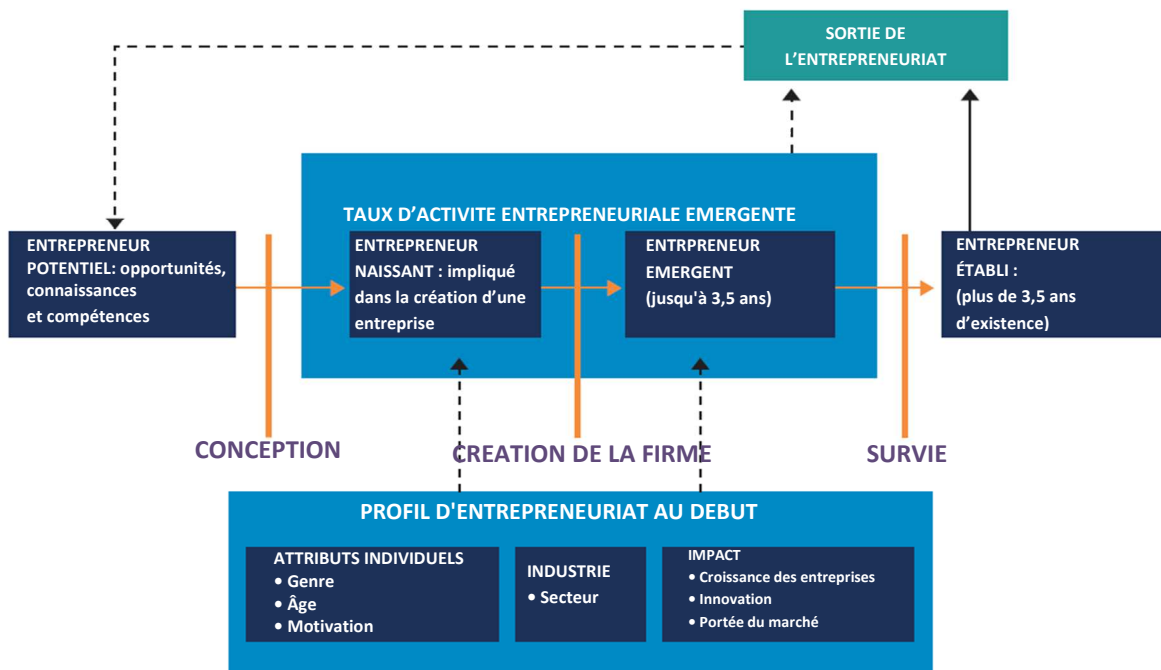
SORTIE DE L'ENTREPRENEURIAT

TAUX D'ACTIVITE ENTREPRENEURIALE EMERGENTE

ENTREPRENEUR POTENTIEL: opportunités, connaissances et compétences

ENTREPRENEUR NAISSANT : impliqué dans la création d'une entreprise

ENTRPRENEUR EMERGENT (jusqu'à 3,5 ans)

ENTREPRENEUR ÉTABLI : (plus de 3,5 ans d'existence)

CONCEPTION

CREATION DE LA FIRME

SURVIE

PROFIL D'ENTREPRENEURIAT AU DEBUT

ATTRIBUTS INDIVIDUELS
• Genre
• Âge
• Motivation

INDUSTRIE
• Secteur

IMPACT
• Croissance des entreprises
• Innovation
• Portée du marché